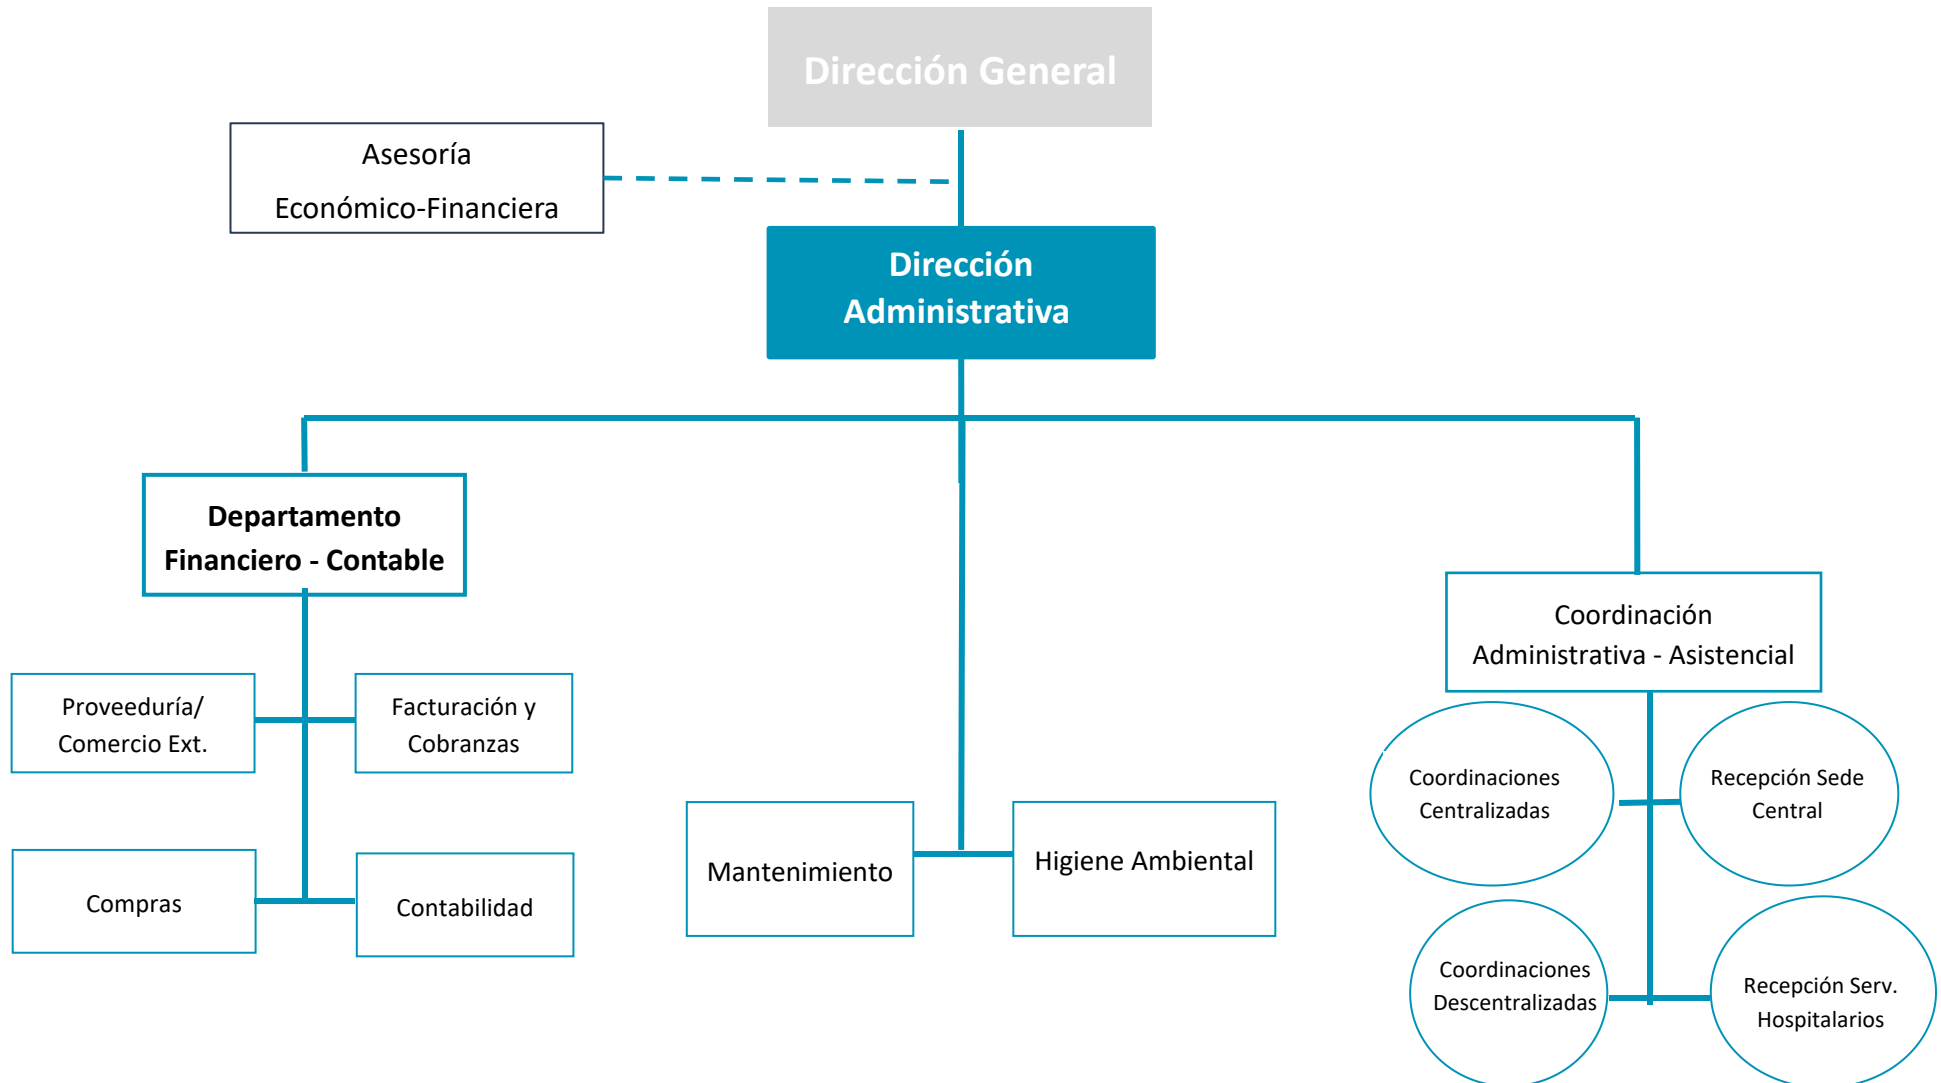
Dirección General

Asesoría Económico-Financiera

Dirección Administrativa

Departamento Financiero - Contable

Proveeduría/ Comercio Ext.

Facturación y Cobranzas

Compras

Contabilidad

Mantenimiento

Higiene Ambiental

Coordinación Administrativa - Asistencial

Coordinaciones Centralizadas

Recepción Sede Central

Coordinaciones Descentralizadas

Recepción Serv. Hospitalarios